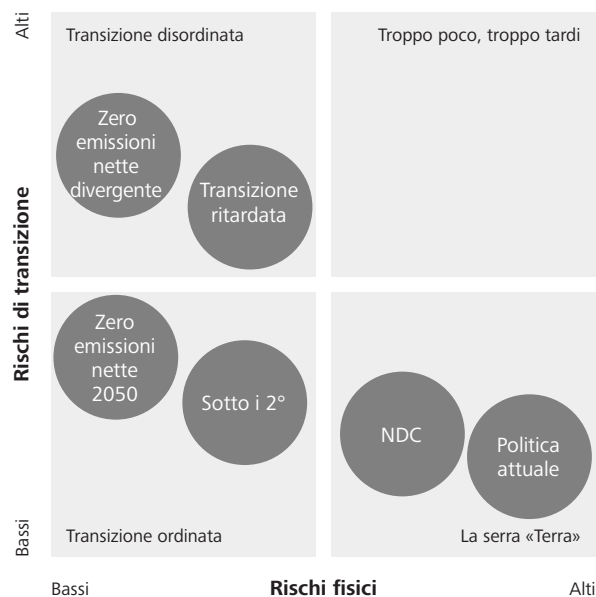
Alti

Rischi di transizione

Bassi

Transizione disordinata

Zero emissioni nette divergente

Transizione ritardata

Troppo poco, troppo tardi

Zero emissioni nette 2050

Sotto i 2°

NDC

Politica attuale

Transizione ordinata

La serra «Terra»

Bassi

Rischi fisici

Alti